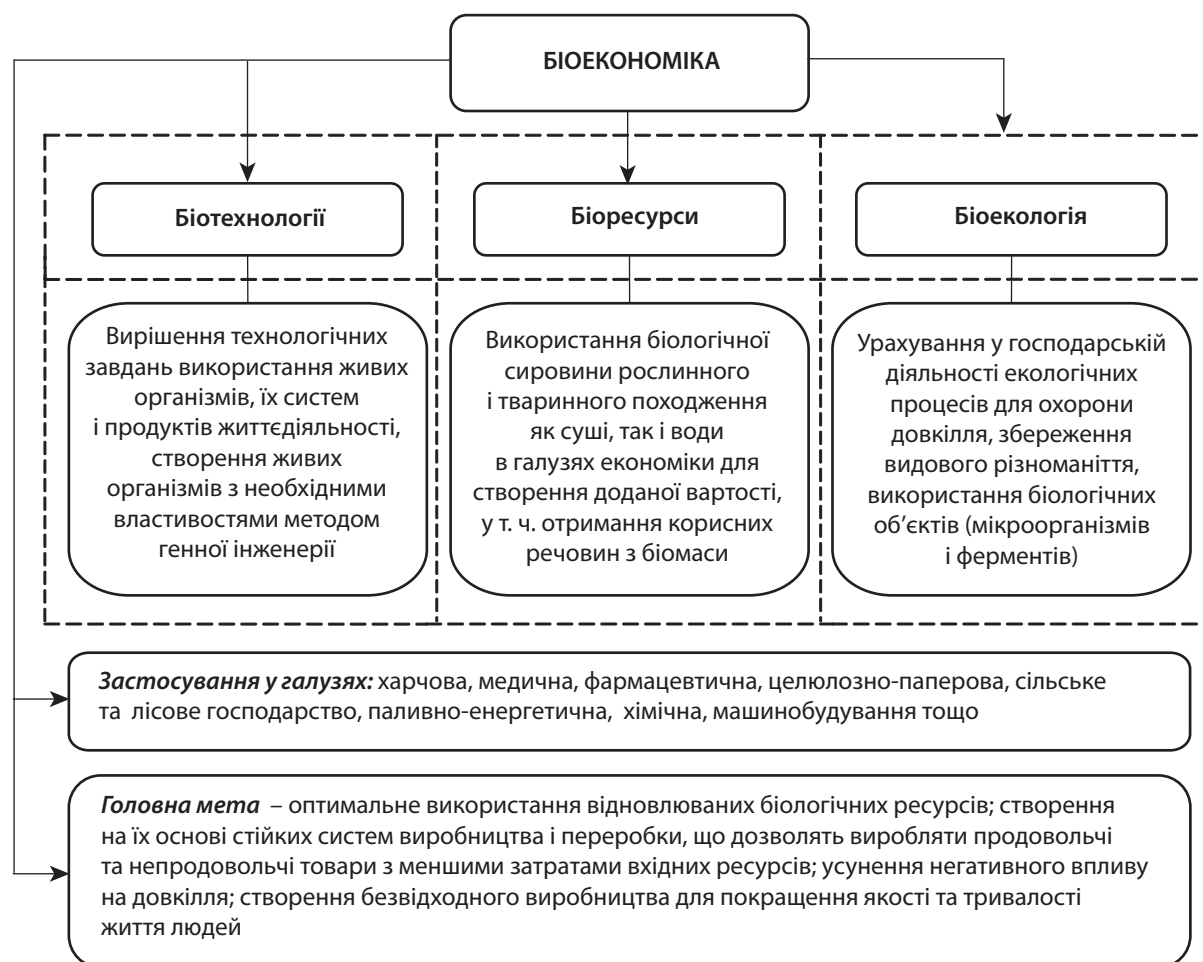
БІОЕКОНОМІКА

Біотехнології

Біоресурси

Біоекологія

Вирішення технологічних завдань використання живих організмів, їх систем і продуктів життєдіяльності, створення живих організмів з необхідними властивостями методом генної інженерії

Використання біологічної сировини рослинного і тваринного походження як суші, так і води в галузях економіки для створення доданої вартості, у т. ч. отримання корисних речовин з біомаси

Урахування у господарській діяльності екологічних процесів для охорони довкілля, збереження видового різноманіття, використання біологічних об'єктів (мікроорганізмів і ферментів)

*Застосування у галузях:* харчова, медична, фармацевтична, целюлозно-паперова, сільське та лісове господарство, паливно-енергетична, хімічна, машинобудування тощо

*Головна мета* – оптимальне використання відновлюваних біологічних ресурсів; створення на їх основі стійких систем виробництва і переробки, що дозволять виробляти продовольчі та непродовольчі товари з меншими затратами вхідних ресурсів; усунення негативного впливу на довкілля; створення безвідходного виробництва для покращення якості та тривалості життя людей